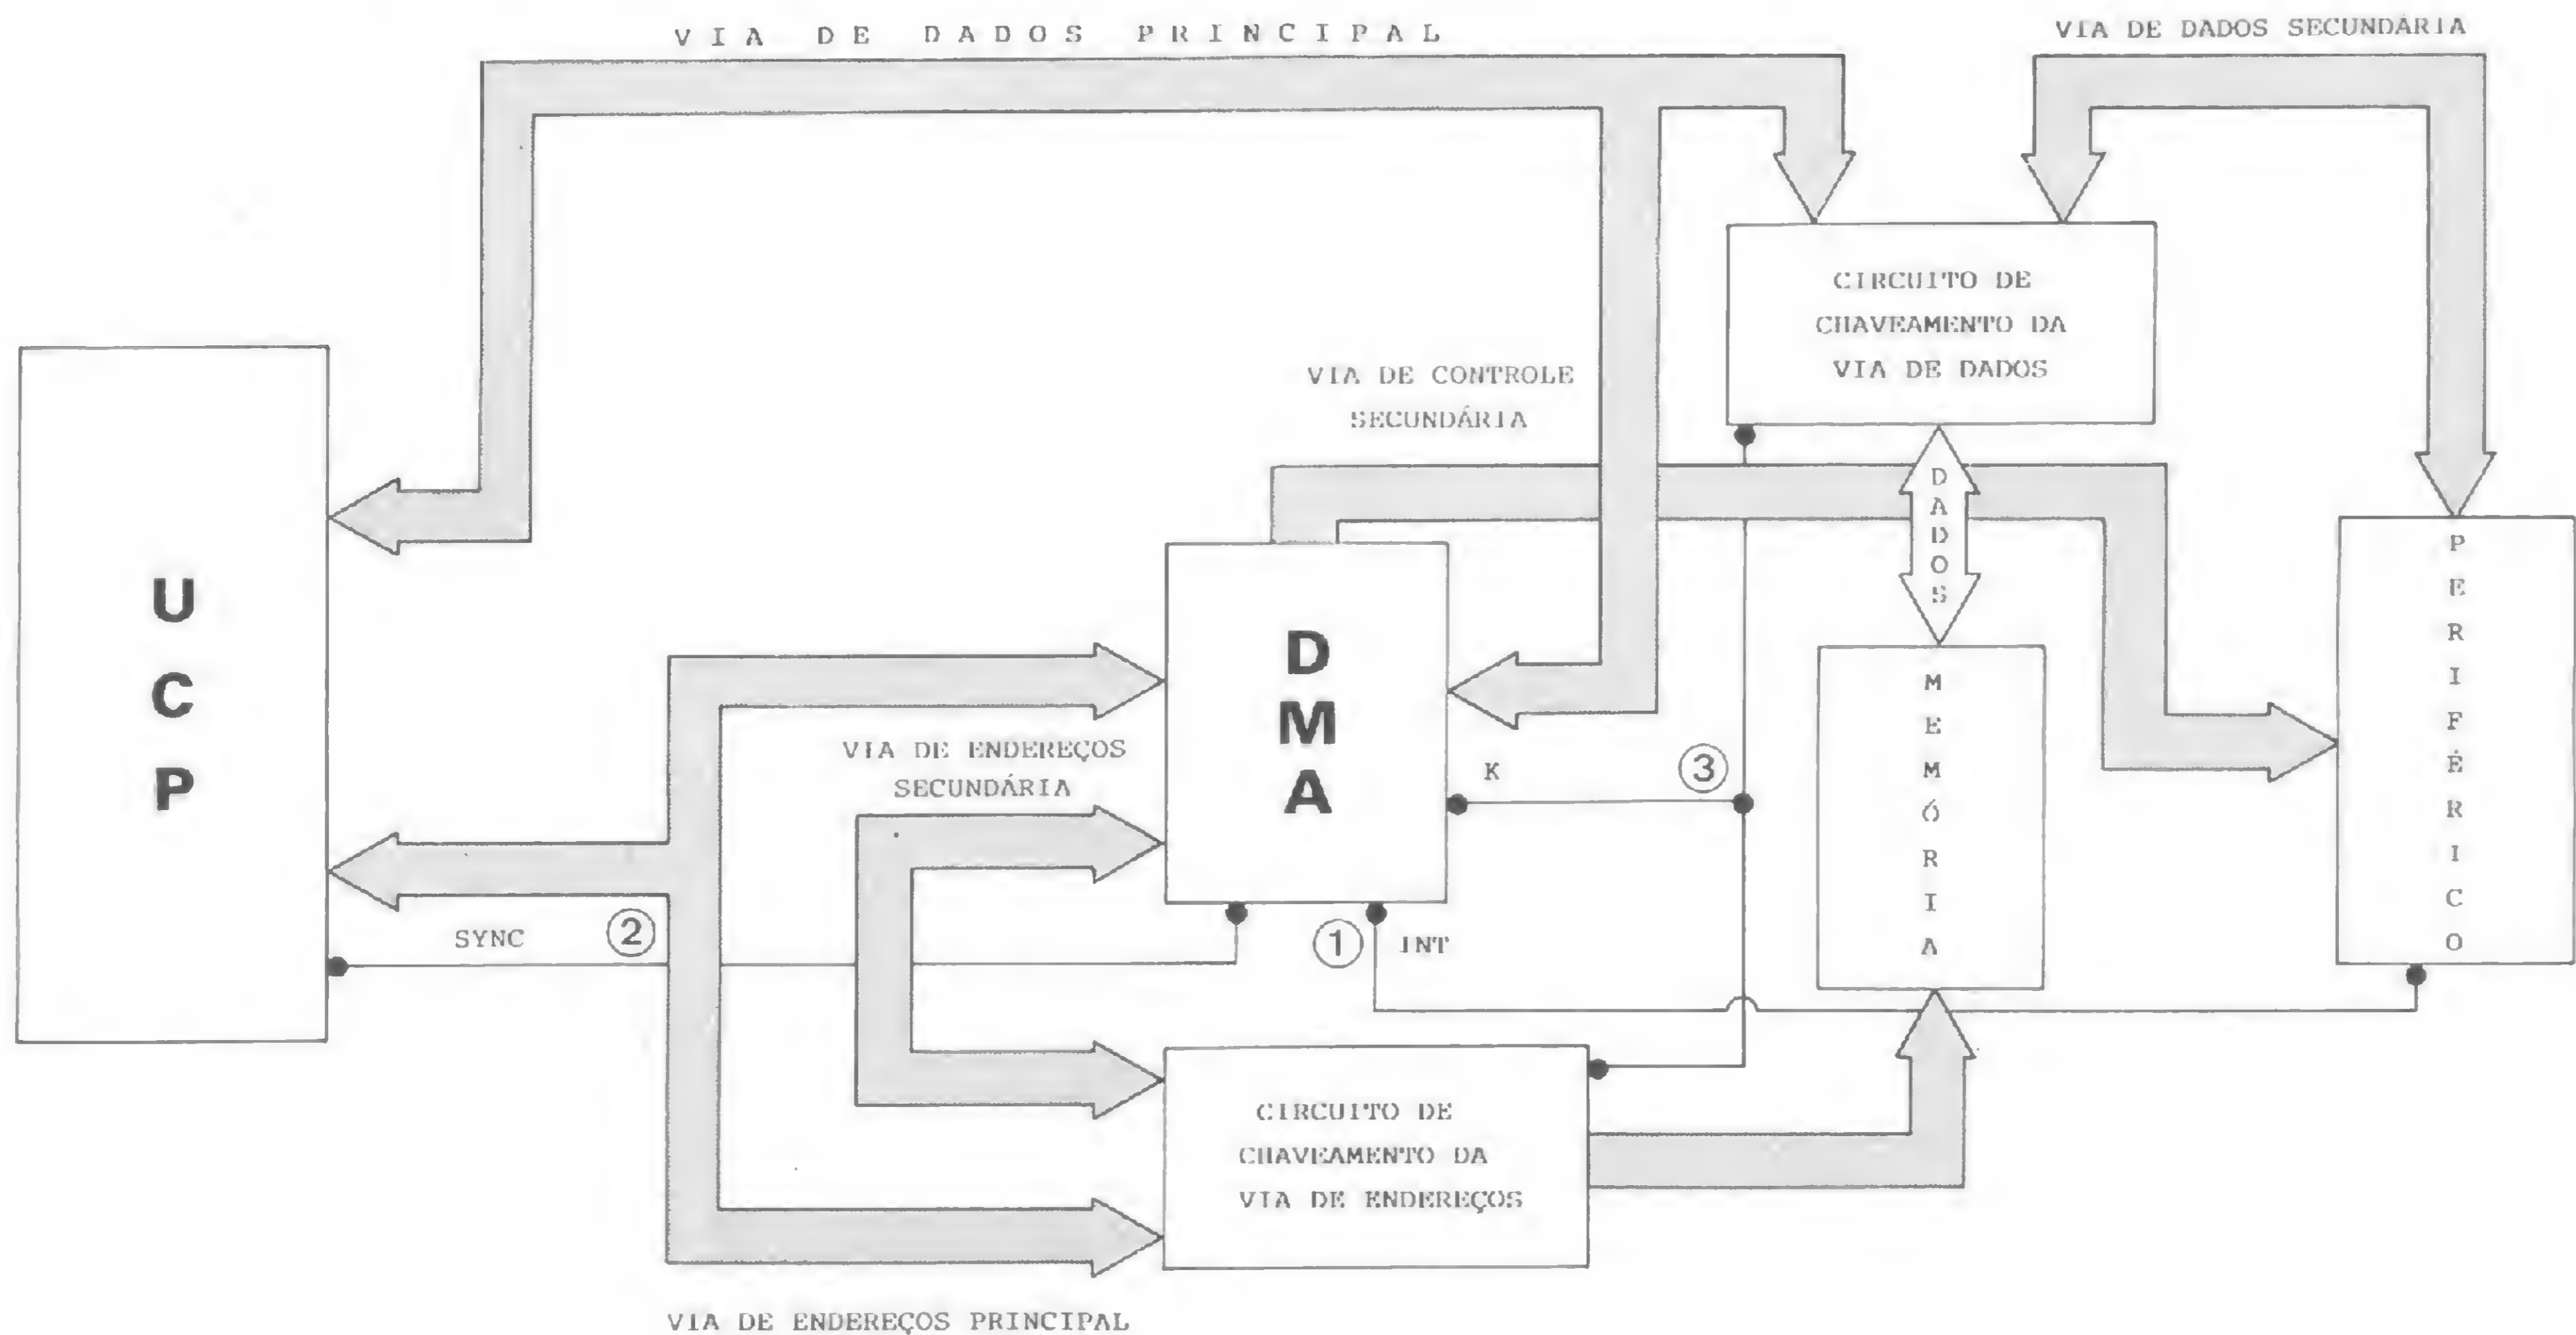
VIA DE DADOS PRINCIPAL

VIA DE DADOS SECUNDARIA

CIRCUITO DE CHAVEAMENTO DA VIA DE DADOS

VIA DE CONTROLE SECUNDÁRIA

UCP

DADOS

DMA

PERIFÉRICO

MEMÓRIA

VIA DE ENDEREÇOS SECUNDÁRIA

K

3

SYNC

2

1

INT

CIRCUITO DE CHAVEAMENTO DA VIA DE ENDEREÇOS

VIA DE ENDEREÇOS PRINCIPAL